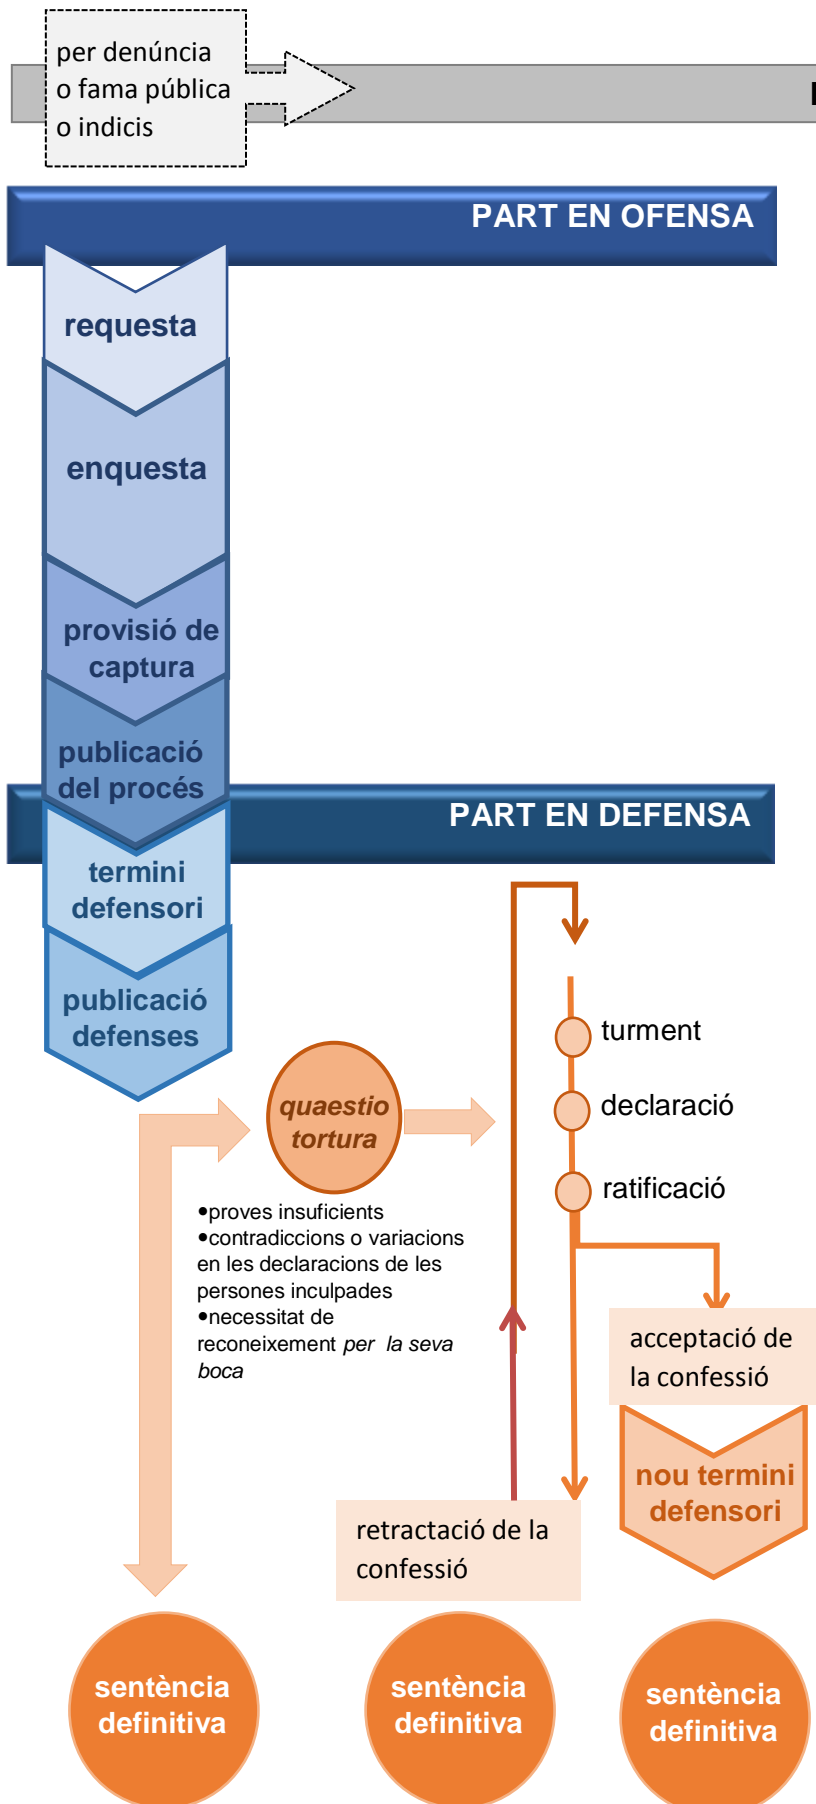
per denúncia o fama pública o indicis

PART EN OFENSA

requesta

enquesta

provisió de captura

publicació del procés

PART EN DEFENSA

termini defensori

publicació defenses

quaestio tortura

•proves insuficients
•contradiccions o variacions en les declaracions de les persones inculpades
•necessitat de reconeixement *per la seva boca*

turment

declaració

ratificació

acceptació de la confessió

nou termini defensori

retractació de la confessió

sentència definitiva

sentència definitiva

sentència definitiva